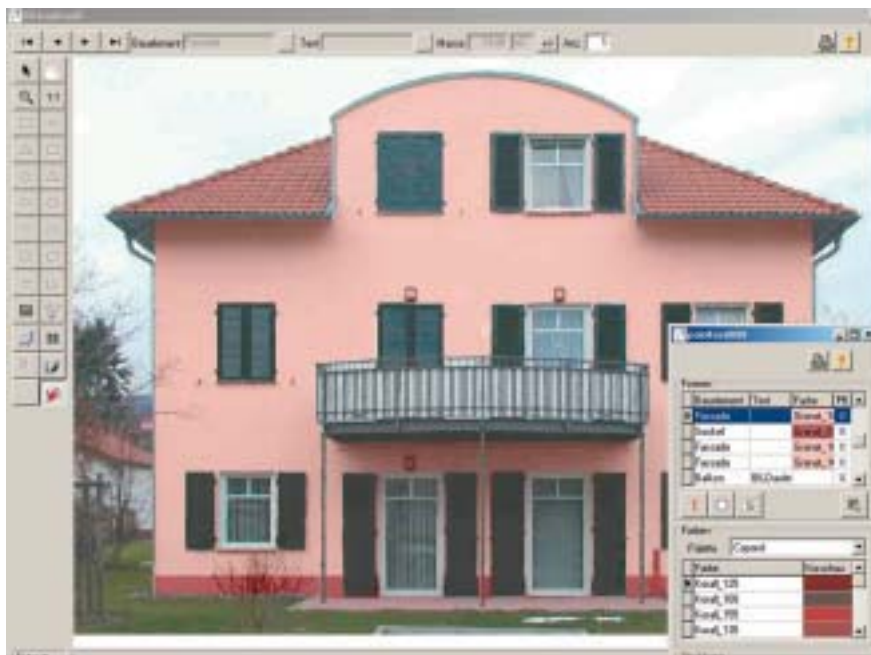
Bauelement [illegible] Text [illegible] Masse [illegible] Anz. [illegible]

Flächen

| Bauelement | Text | Farbe | Mi |
|---|---|---|---|
| Fassade | | Granat_1 | 0 |
| Sockel | | | 0 |
| Fassade | | Granat_1 | 0 |
| Fassade | | Granat_1 | 0 |
| Balkon | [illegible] | | 0 |

Farben

Palette Caparol

| Farbe | Vorschau |
|---|---|
| Kreuß_125 | |
| Kreuß_165 | |
| Kreuß_155 | |
| Kreuß_135 | |